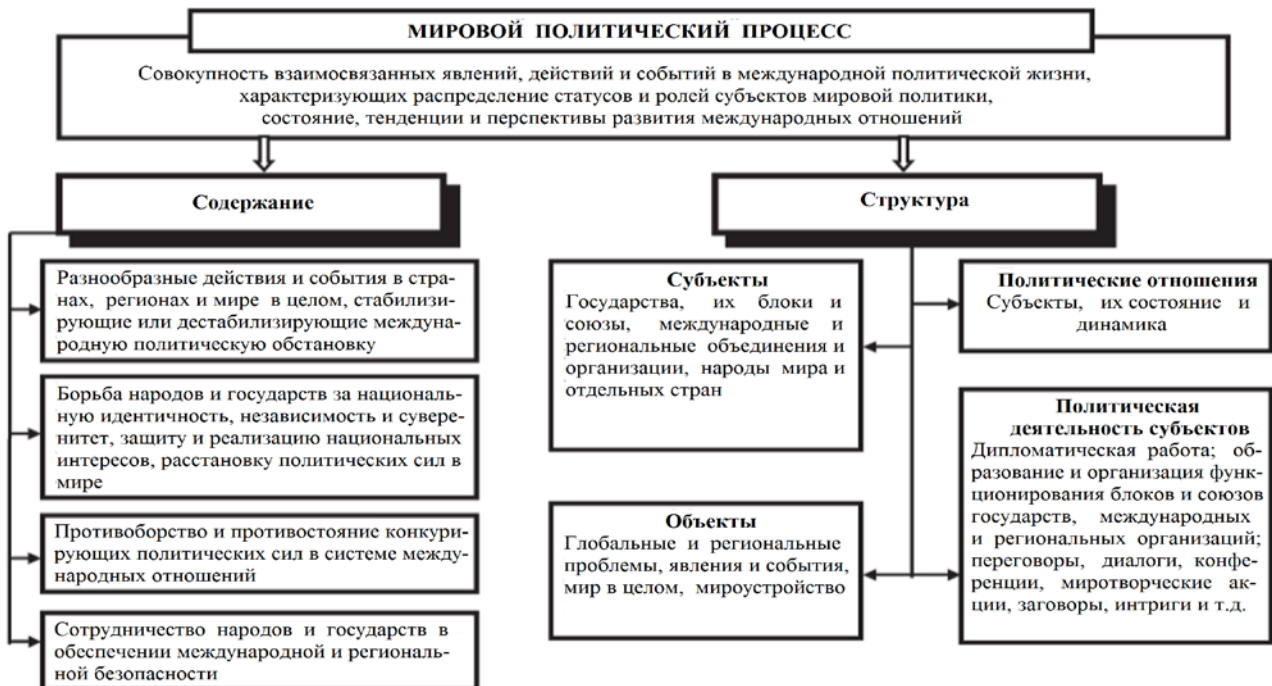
МИРОВОЙ ПОЛИТИЧЕСКИЙ ПРОЦЕСС

Совокупность взаимосвязанных явлений, действий и событий в международной политической жизни, характеризующих распределение статусов и ролей субъектов мировой политики, состояние, тенденции и перспективы развития международных отношений

Содержание

Разнообразные действия и события в странах, регионах и мире в целом, стабилизирующие или дестабилизирующие международную политическую обстановку

Борьба народов и государств за национальную идентичность, независимость и суверенитет, защиту и реализацию национальных интересов, расстановку политических сил в мире

Противоборство и противостояние конкурирующих политических сил в системе международных отношений

Сотрудничество народов и государств в обеспечении международной и региональной безопасности

Структура

Субъекты
Государства, их блоки и союзы, международные и региональные объединения и организации, народы мира и отдельных стран

Политические отношения
Субъекты, их состояние и динамика

Политическая деятельность субъектов
Дипломатическая работа; образование и организация функционирования блоков и союзов государств, международных и региональных организаций; переговоры, диалоги, конференции, миротворческие акции, заговоры, интриги и т.д.

Объекты
Глобальные и региональные проблемы, явления и события, мир в целом, мироустройство